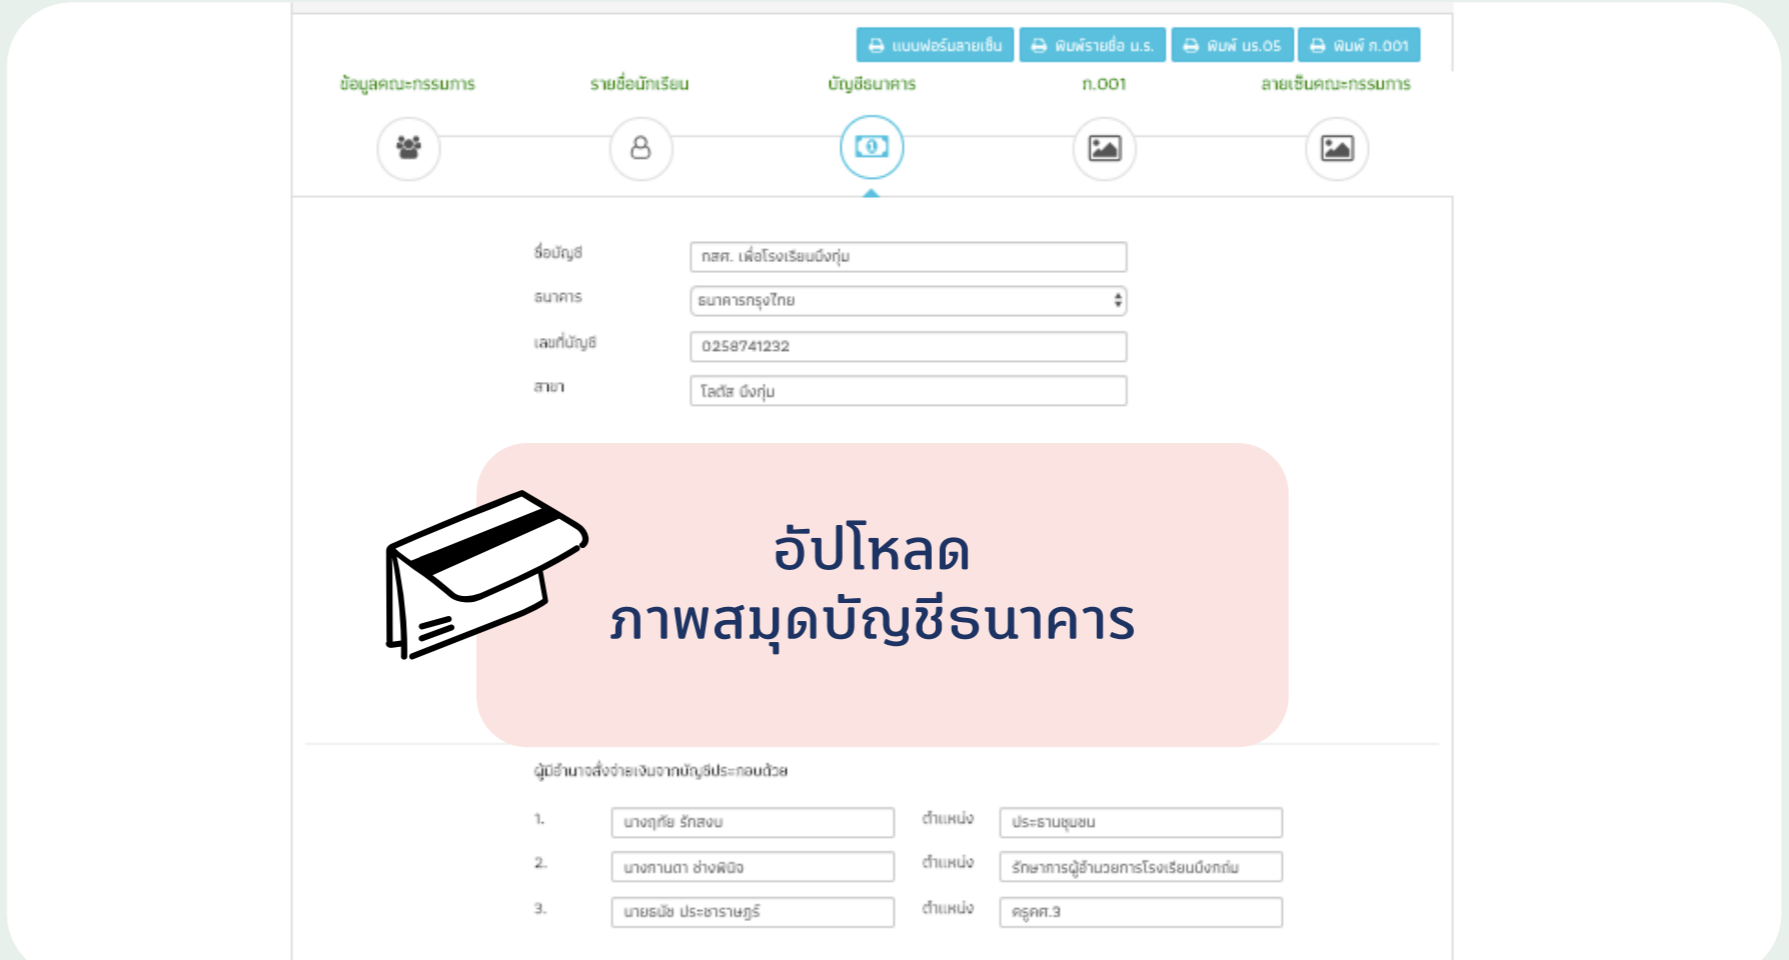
แบบฟอร์มลายเซ็น พิมพ์รายชื่อ น.ร. พิมพ์ นร.05 พิมพ์ ก.001

ข้อมูลคณะกรรมการ รายชื่อนักเรียน บัญชีธนาคาร ก.001 ลายเซ็นคณะกรรมการ

ชื่อบัญชี กสศ. เพื่อโรงเรียนบึงกุ่ม

ธนาคาร ธนาคารกรุงไทย

เลขที่บัญชี 0258741232

สาขา โลตัส บึงกุ่ม

อัปโหลด
ภาพสมุดบัญชีธนาคาร

ผู้มีอำนาจสั่งจ่ายเงินจากบัญชีประกอบด้วย

1. นางฤทัย รักสงบ ตำแหน่ง ประธานชุมชน

2. นางกานดา ช่างพินิจ ตำแหน่ง รักษาการผู้อำนวยการโรงเรียนบึงกุ่ม

3. นายธนัช ประชาราษฎร์ ตำแหน่ง ครูคศ.3